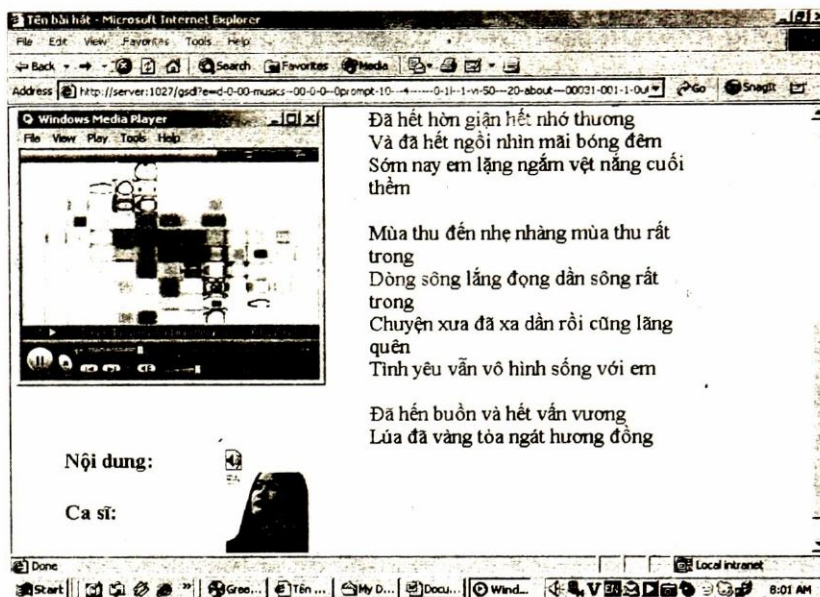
Tên bài hát - Microsoft Internet Explorer

File Edit View Favorites Tools Help

Back Search Favorites Media

Address http://server:1027/gsdl?e=d-0-00-musics--00-0-0--0prompt-10---4-------0-1l--1-vi-50---20-about---00031-001-1-0utf Go Snagit

Windows Media Player

File View Play Tools Help

Đã hết hờn giận hết nhớ thương
Và đã hết ngồi nhìn mãi bóng đêm
Sớm nay em lặng ngắm vệt nắng cuối thềm

Mùa thu đến nhẹ nhàng mùa thu rất trong
Dòng sông lắng đọng dần sông rất trong
Chuyện xưa đã xa dần rồi cũng lãng quên
Tình yêu vẫn vô hình sống với em

Đã hết buồn và hết vấn vương
Lúa đã vàng tỏa ngát hương đồng

Nội dung:

Ca sĩ:

Done

Local intranet

Start Gree... Tên ... My D... Docu... Wind... 8:01 AM